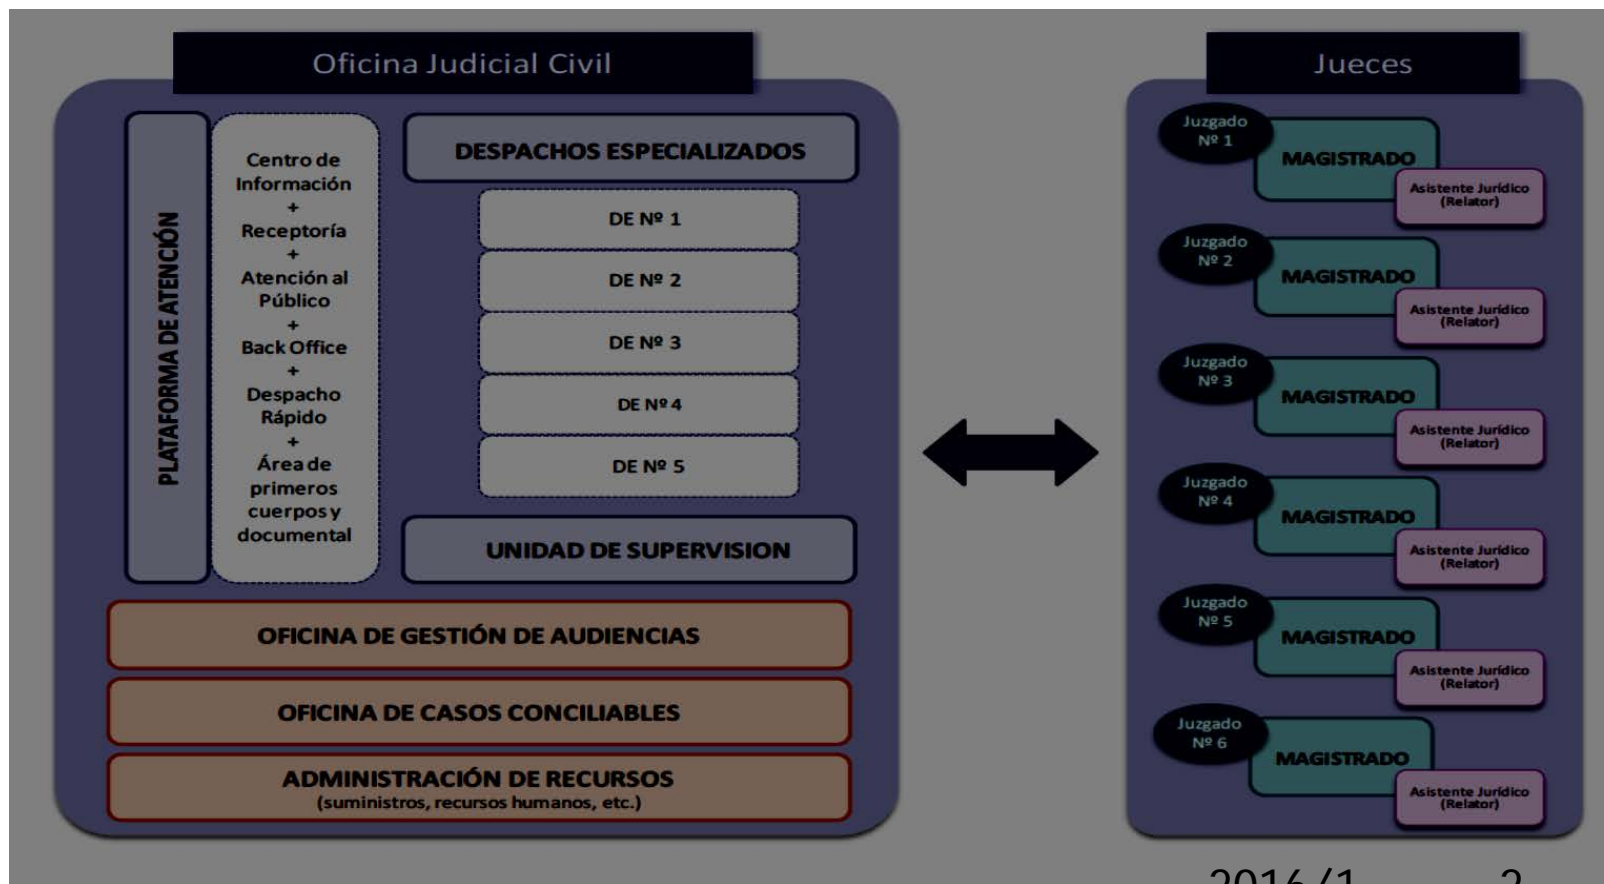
Oficina Judicial Civil

PLATAFORMA DE ATENCIÓN

Centro de Información + Receptoría + Atención al Público + Back Office + Despacho Rápido + Área de primeros cuerpos y documental

DESPACHOS ESPECIALIZADOS

DE Nº 1

DE Nº 2

DE Nº 3

DE Nº 4

DE Nº 5

UNIDAD DE SUPERVISION

OFICINA DE GESTIÓN DE AUDIENCIAS

OFICINA DE CASOS CONCILIABLES

ADMINISTRACIÓN DE RECURSOS
(suministros, recursos humanos, etc.)

Jueces

Juzgado Nº 1
MAGISTRADO
Asistente Jurídico (Relator)

Juzgado Nº 2
MAGISTRADO
Asistente Jurídico (Relator)

Juzgado Nº 3
MAGISTRADO
Asistente Jurídico (Relator)

Juzgado Nº 4
MAGISTRADO
Asistente Jurídico (Relator)

Juzgado Nº 5
MAGISTRADO
Asistente Jurídico (Relator)

Juzgado Nº 6
MAGISTRADO
Asistente Jurídico (Relator)

2016/1 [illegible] 2